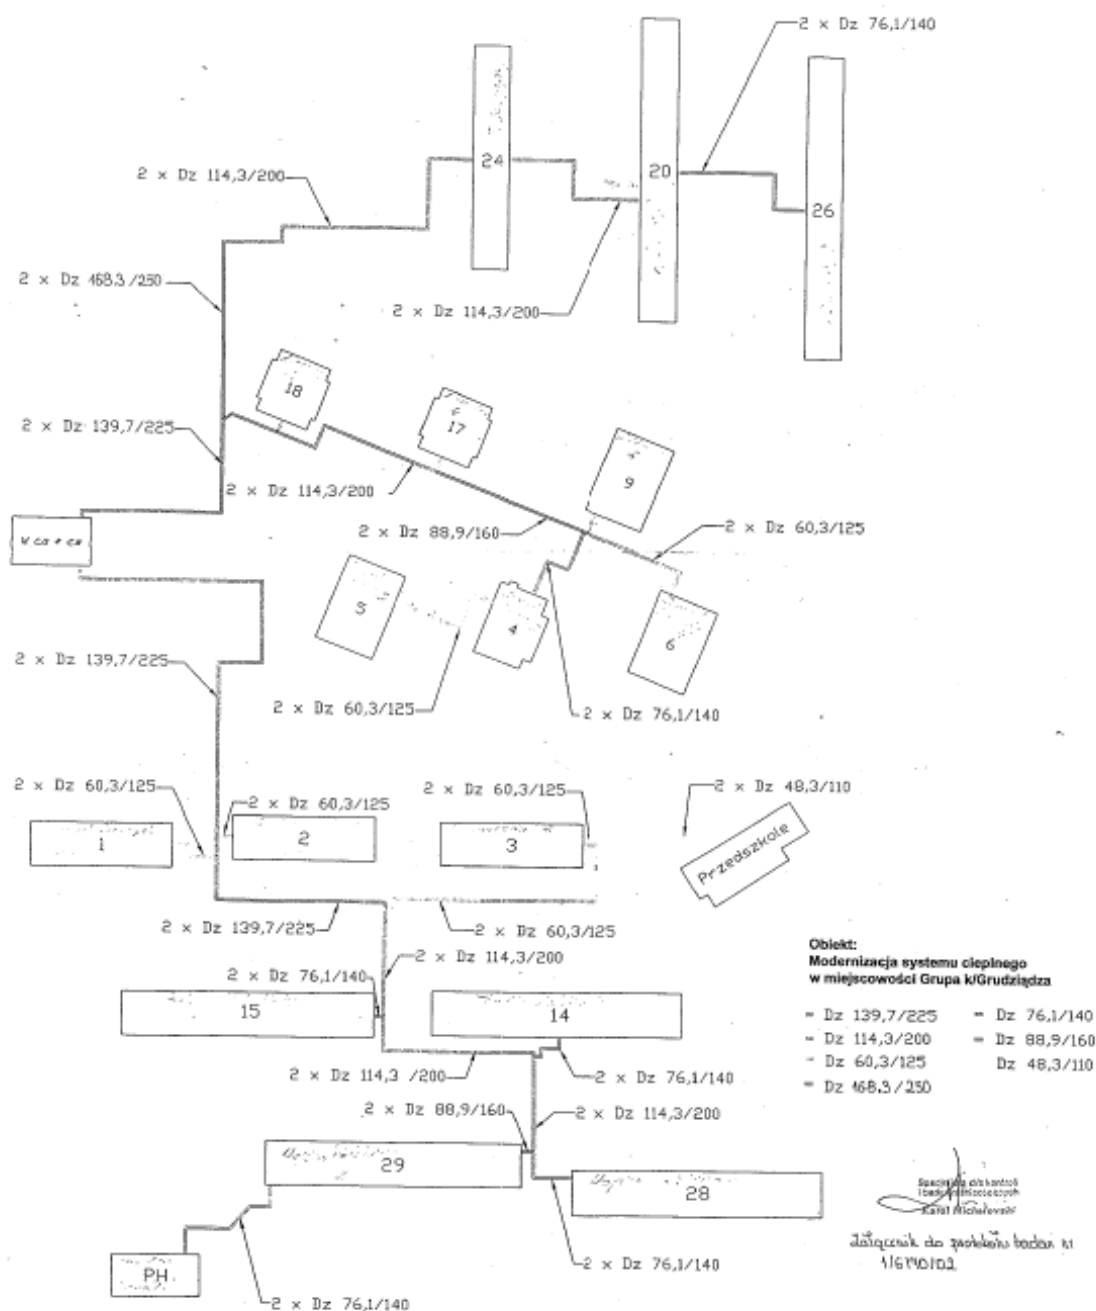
2 × Dz 76,1/140

2 × Dz 114,3/200

24

20

26

2 × Dz 168,3/250

2 × Dz 114,3/200

18

17

2 × Dz 139,7/225

2 × Dz 114,3/200

9

W ca + cw

2 × Dz 88,9/160

2 × Dz 60,3/125

5

4

6

2 × Dz 139,7/225

2 × Dz 60,3/125

2 × Dz 76,1/140

2 × Dz 60,3/125

2 × Dz 60,3/125

2 × Dz 60,3/125

2 × Dz 48,3/110

1

2

3

Przedszkole

2 × Dz 139,7/225

2 × Dz 60,3/125

2 × Dz 76,1/140

2 × Dz 114,3/200

15

14

Obiekt:
Modernizacja systemu cieplnego
w miejscowości Grupa k/Grudziądza

= Dz 139,7/225
= Dz 114,3/200
= Dz 60,3/125
= Dz 168,3/250
= Dz 76,1/140
= Dz 88,9/160
Dz 48,3/110

2 × Dz 114,3 /200

2 × Dz 76,1/140

2 × Dz 88,9/160

2 × Dz 114,3/200

29

28

Specjalista ds. kontroli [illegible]
Kamil Michalewski

Załącznik do protokołu badań nr 1/6/10/03

PH

2 × Dz 76,1/140

2 × Dz 76,1/140